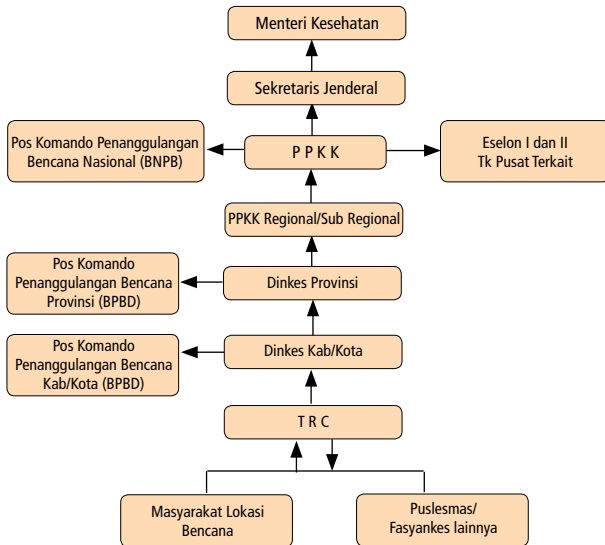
Menteri Kesehatan

Sekretaris Jenderal

Pos Komando Penanggulangan Bencana Nasional (BNPB)

P P K K

Eselon I dan II Tk Pusat Terkait

PPKK Regional/Sub Regional

Pos Komando Penanggulangan Bencana Provinsi (BPBD)

Dinkes Provinsi

Pos Komando Penanggulangan Bencana Kab/Kota (BPBD)

Dinkes Kab/Kota

T R C

Masyarakat Lokasi Bencana

Puslesmas/ Fasyankes lainnya